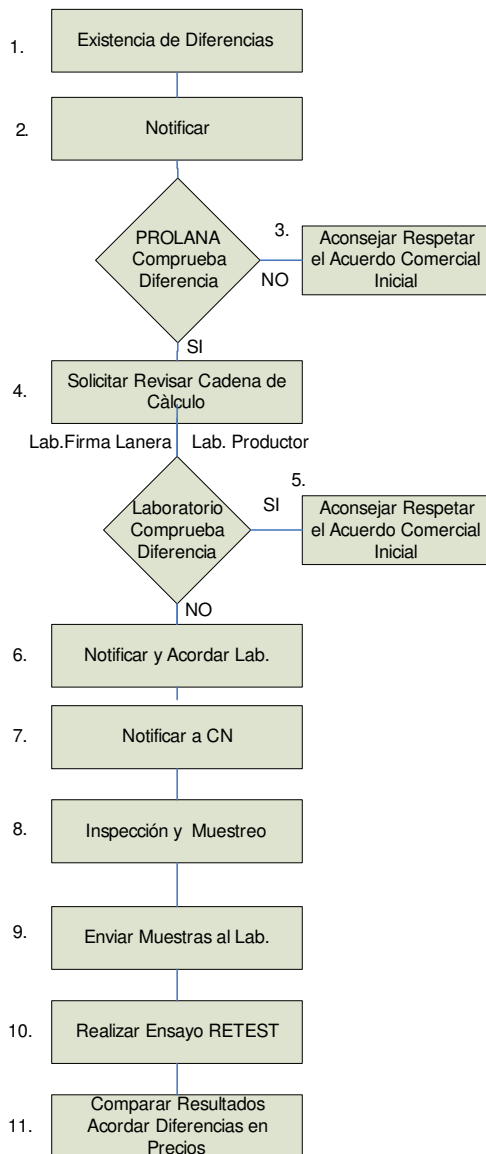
1. Existencia de Diferencias

2. Notificar

PROLANA Comprueba Diferencia

3. Aconsejar Respetar el Acuerdo Comercial Inicial

NO

SI

4. Solicitar Revisar Cadena de Càlculo

Lab.Firma Lanera

Lab. Productor

Laboratorio Comprueba Diferencia

SI

5. Aconsejar Respetar el Acuerdo Comercial Inicial

NO

6. Notificar y Acordar Lab.

7. Notificar a CN

8. Inspección y Muestreo

9. Enviar Muestras al Lab.

10. Realizar Ensayo RETEST

11. Comparar Resultados Acordar Diferencias en Precios